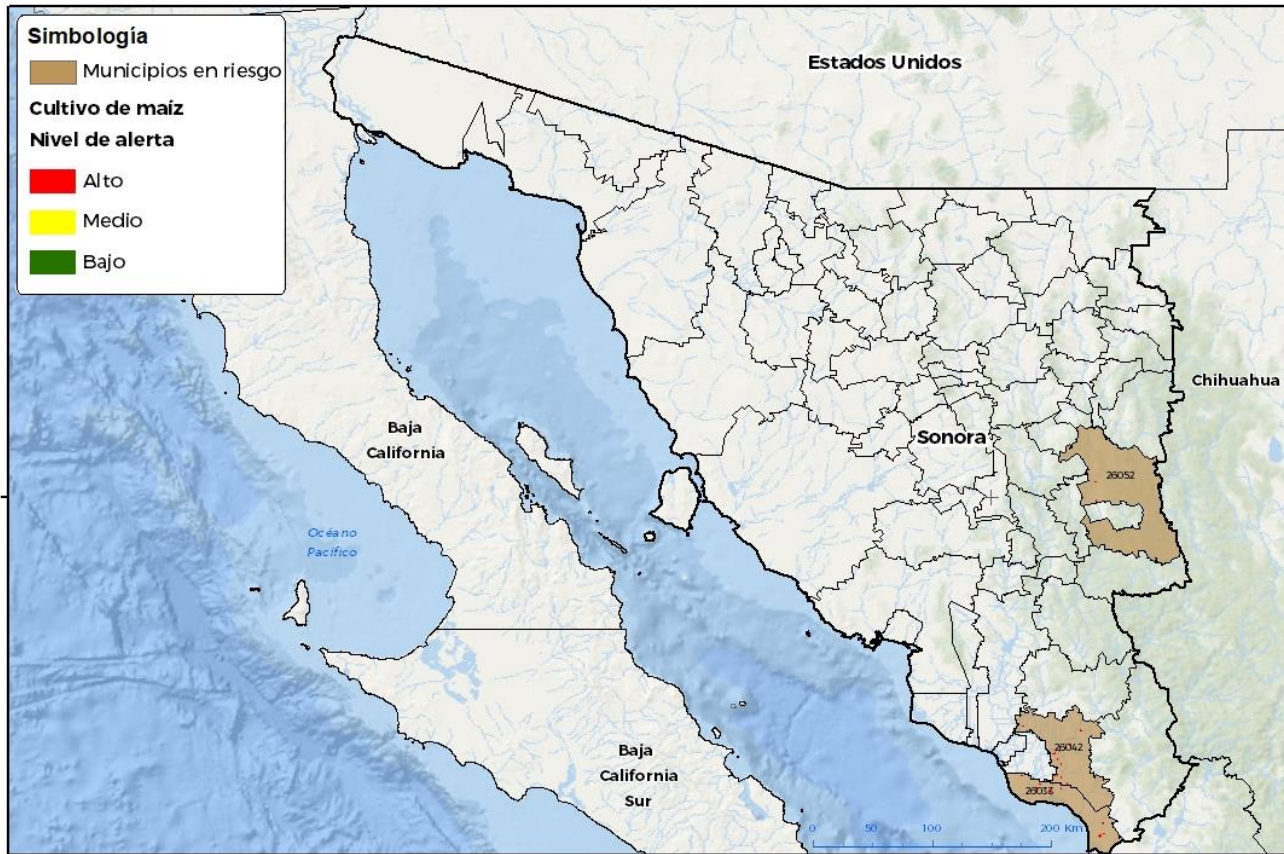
Simbología
Municipios en riesgo
Cultivo de maíz
Nivel de alerta
Alto
Medio
Bajo

Estados Unidos

Chihuahua

Sonora

26052

Baja California

Océano Pacífico

26042
26033

Baja California Sur

0 50 100 200 Km